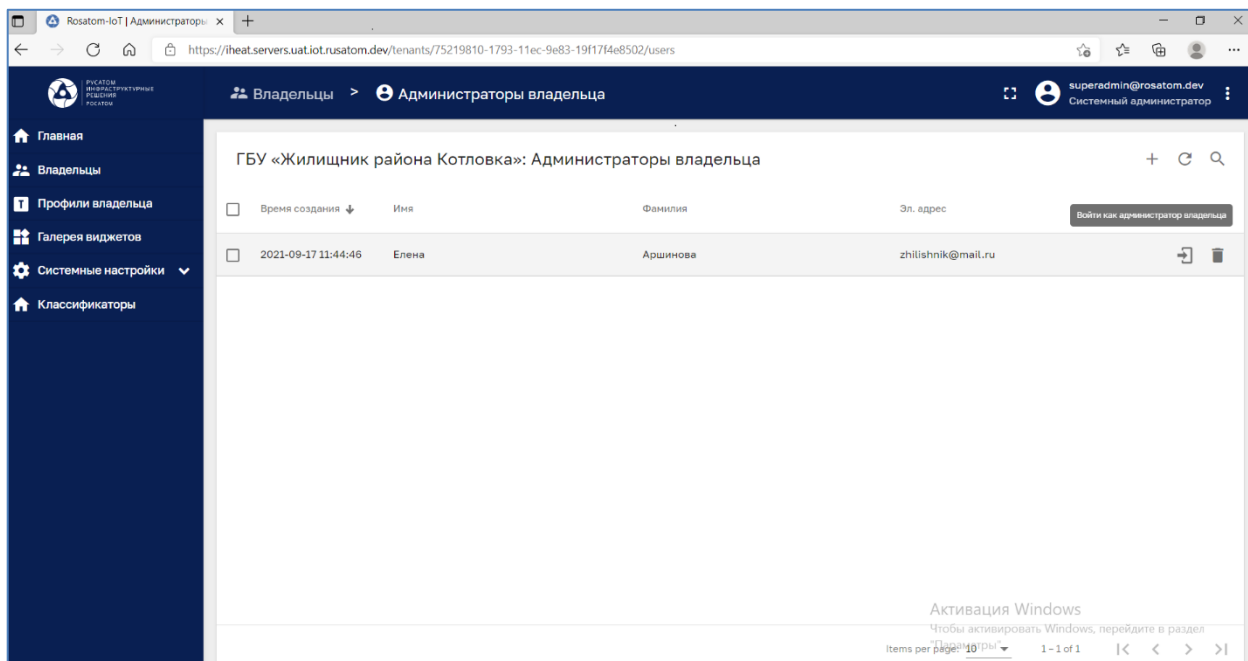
Rosatom-IoT | Администраторы ×

https://iheat.servers.uat.iot.rusatom.dev/tenants/75219810-1793-11ec-9e83-19f17f4e8502/users

РУСАТОМ ИНФРАСТРУКТУРНЫЕ РЕШЕНИЯ РОСАТОМ

Владельцы > Администраторы владельца

superadmin@rosatom.dev
Системный администратор

Главная
Владельцы
Профили владельца
Галерея виджетов
Системные настройки
Классификаторы

ГБУ «Жилищник района Котловка»: Администраторы владельца

Войти как администратор владельца

| | Время создания | Имя | Фамилия | Эл. адрес |
|---|---|---|---|---|
| | 2021-09-17 11:44:46 | Елена | Аршинова | zhilishnik@mail.ru |

Активация Windows
Чтобы активировать Windows, перейдите в раздел "Параметры".

Items per page: 10 1 – 1 of 1